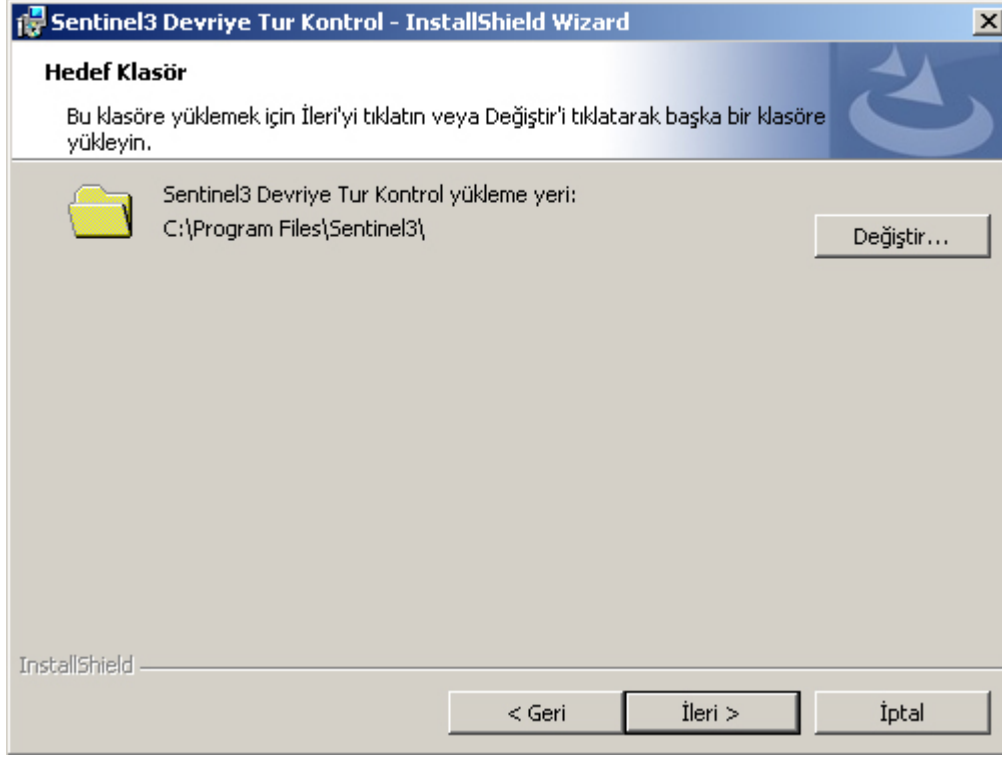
Sentinel3 Devriye Tur Kontrol - InstallShield Wizard

Hedef Klasör

Bu klasöre yüklemek için İleri'yi tıklatın veya Değiştir'i tıklatarak başka bir klasöre yükleyin.

Sentinel3 Devriye Tur Kontrol yükleme yeri:
C:\Program Files\Sentinel3\

Değiştir...

InstallShield

< Geri
İleri >
İptal